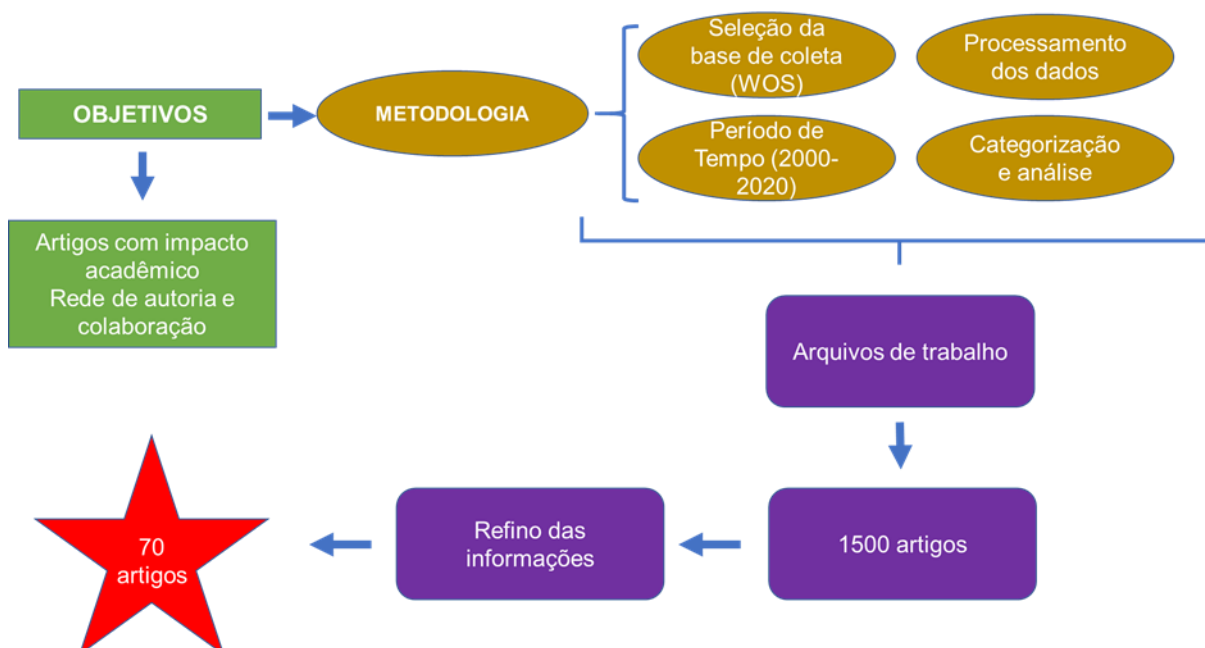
OBJETIVOS

METODOLOGIA

Seleção da base de coleta (WOS)

Processamento dos dados

Período de Tempo (2000-2020)

Categorização e análise

Artigos com impacto acadêmico
Rede de autoria e colaboração

Arquivos de trabalho

1500 artigos

Refino das informações

70 artigos